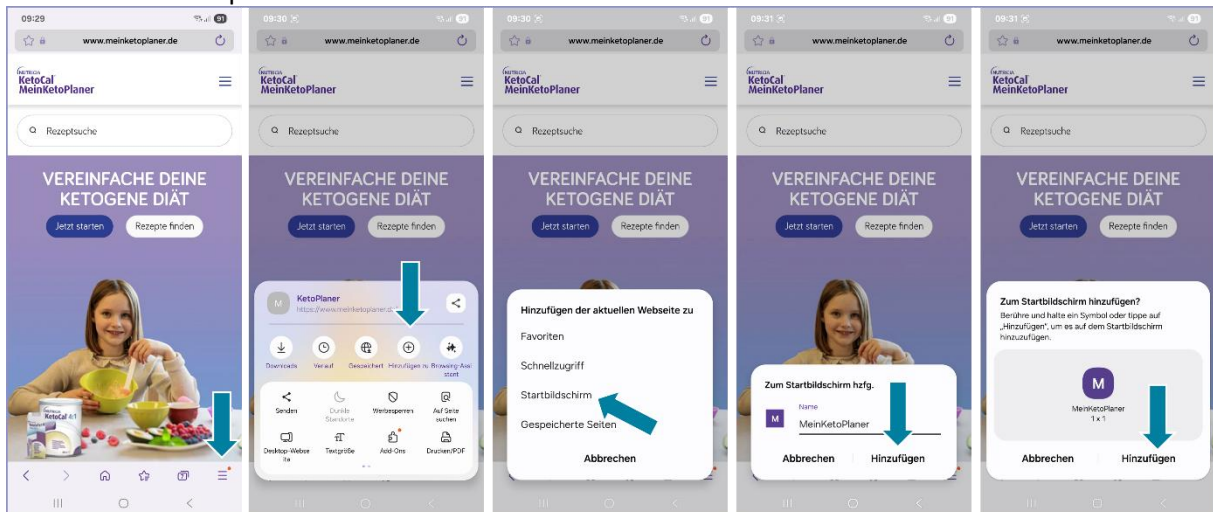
09:29
www.meinketoplaner.de
NUTRICIA
KetoCal
MeinKetoPlaner
Rezeptsuche
VEREINFACHE DEINE KETOGENE DIÄT
Jetzt starten
Rezepte finden
KetoCal 4:1

09:30
www.meinketoplaner.de
NUTRICIA
KetoCal
MeinKetoPlaner
Rezeptsuche
VEREINFACHE DEINE KETOGENE DIÄT
Jetzt starten
Rezepte finden
M
KetoPlaner
https://www.meinketoplaner.d
Downloads
Verlauf
Gespeichert
Hinzufügen zu
Browsing-Assistent
Senden
Dunkle Startseite
Werbesperren
Auf Seite suchen
Desktop-Webseite
Textgröße
Add-Ons
Drucken/PDF

09:30
www.meinketoplaner.de
NUTRICIA
KetoCal
MeinKetoPlaner
Rezeptsuche
VEREINFACHE DEINE KETOGENE DIÄT
Jetzt starten
Rezepte finden
Hinzufügen der aktuellen Webseite zu
Favoriten
Schnellzugriff
Startbildschirm
Gespeicherte Seiten
Abbrechen

09:31
www.meinketoplaner.de
NUTRICIA
KetoCal
MeinKetoPlaner
Rezeptsuche
VEREINFACHE DEINE KETOGENE DIÄT
Jetzt starten
Rezepte finden
Zum Startbildschirm hzfg.
M
Name
MeinKetoPlaner
Abbrechen
Hinzufügen

09:31
www.meinketoplaner.de
NUTRICIA
KetoCal
MeinKetoPlaner
Rezeptsuche
VEREINFACHE DEINE KETOGENE DIÄT
Jetzt starten
Rezepte finden
Zum Startbildschirm hinzufügen?
Berühre und halte ein Symbol oder tippe auf „Hinzufügen", um es auf dem Startbildschirm hinzuzufügen.
M
MeinKetoPlaner
1 x 1
Abbrechen
Hinzufügen